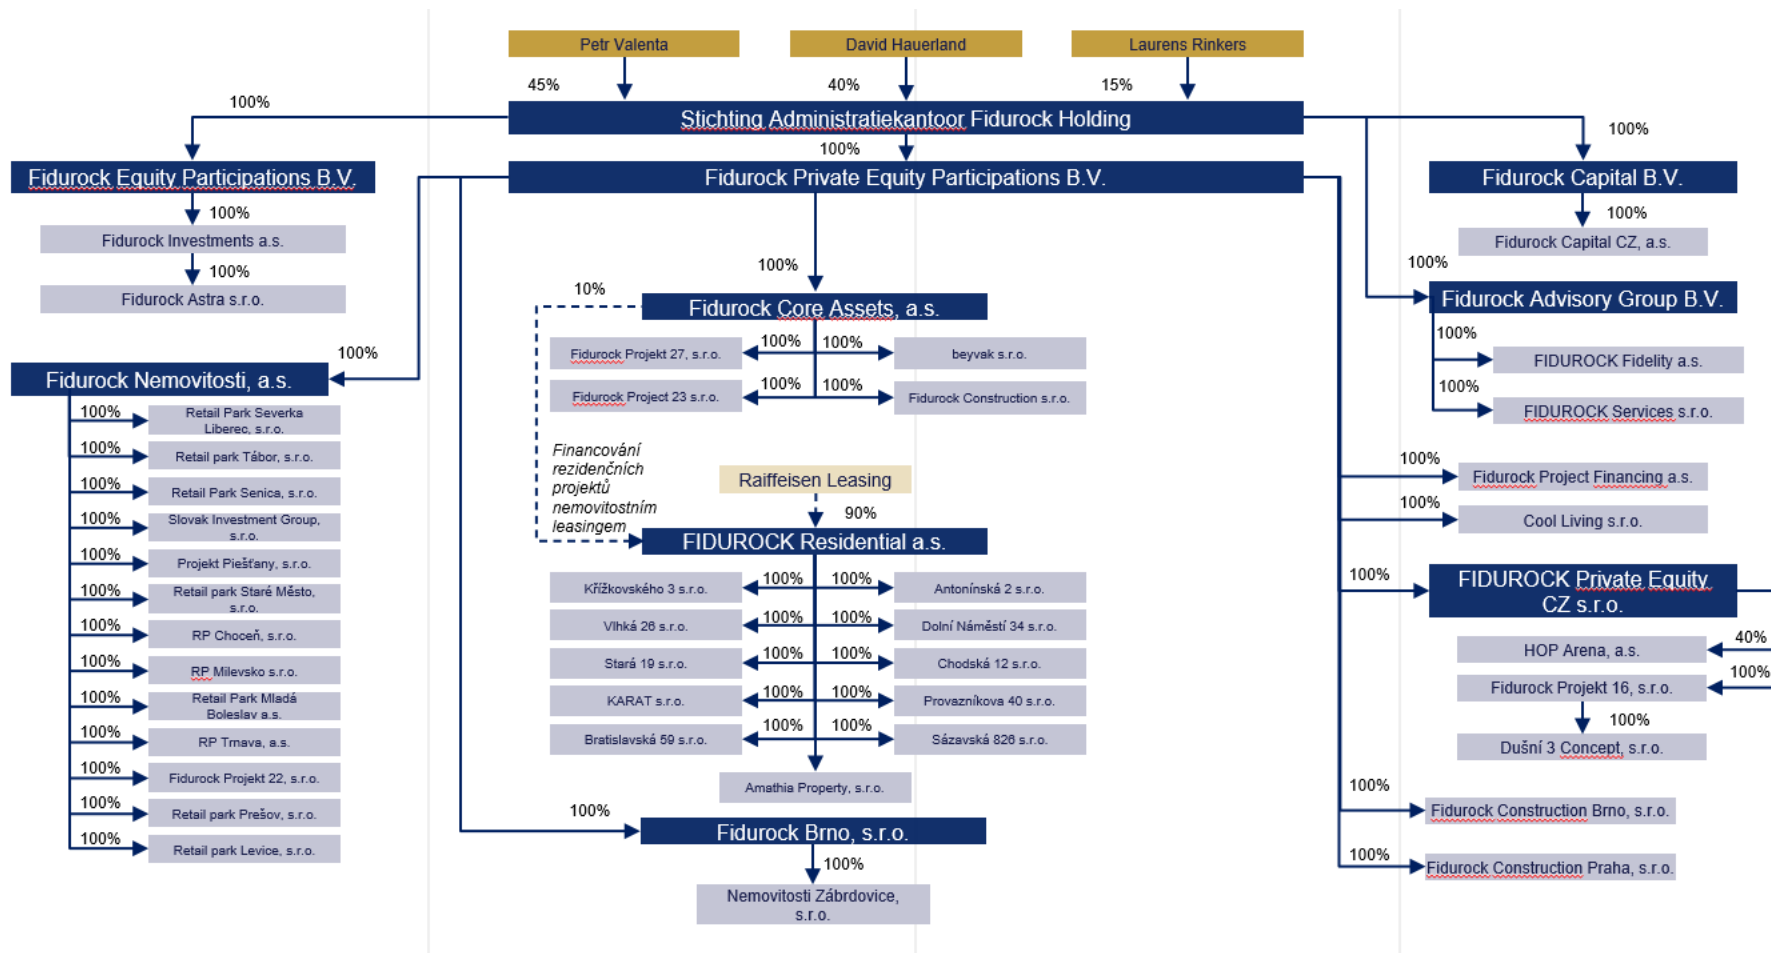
Petr Valenta
David Hauerland
Laurens Rinkers

45%
40%
15%

Stichting Administratiekantoor Fidurock Holding

100%
100%
100%

Fidurock Equity Participations B.V.
100%
Fidurock Investments a.s.
100%
Fidurock Astra s.r.o.

Fidurock Private Equity Participations B.V.

Fidurock Capital B.V.
100%
Fidurock Capital CZ, a.s.

100%
Fidurock Advisory Group B.V.
100%
FIDUROCK Fidelity a.s.
100%
FIDUROCK Services s.r.o.

100%
10%
Fidurock Core Assets, a.s.
Fidurock Projekt 27, s.r.o.
100%
100%
beyvak s.r.o.
Fidurock Project 23 s.r.o.
100%
100%
Fidurock Construction s.r.o.

100%
Fidurock Nemovitosti, a.s.
100% Retail Park Severka Liberec, s.r.o.
100% Retail park Tábor, s.r.o.
100% Retail Park Senica, s.r.o.
100% Slovak Investment Group, s.r.o.
100% Projekt Piešťany, s.r.o.
100% Retail park Staré Město, s.r.o.
100% RP Choceň, s.r.o.
100% RP Milevsko s.r.o.
100% Retail Park Mladá Boleslav a.s.
100% RP Trnava, a.s.
100% Fidurock Projekt 22, s.r.o.
100% Retail park Prešov, s.r.o.
100% Retail park Levice, s.r.o.

Financování rezidenčních projektů nemovitostním leasingem

Raiffeisen Leasing
90%
FIDUROCK Residential a.s.
Křížkovského 3 s.r.o.
100%
100%
Antonínská 2 s.r.o.
Vlhká 26 s.r.o.
100%
100%
Dolní Náměstí 34 s.r.o.
Stará 19 s.r.o.
100%
100%
Chodská 12 s.r.o.
KARAT s.r.o.
100%
100%
Provaznikova 40 s.r.o.
Bratislavská 59 s.r.o.
100%
100%
Sázavská 826 s.r.o.
Amathia Property, s.r.o.

100%
Fidurock Brno, s.r.o.
100%
Nemovitosti Zábrdovice, s.r.o.

100%
Fidurock Project Financing a.s.
100%
Cool Living s.r.o.
100%
FIDUROCK Private Equity CZ s.r.o.
HOP Arena, a.s.
40%
100%
Fidurock Projekt 16, s.r.o.
100%
Dušní 3 Concept, s.r.o.
100%
Fidurock Construction Brno, s.r.o.
100%
Fidurock Construction Praha, s.r.o.